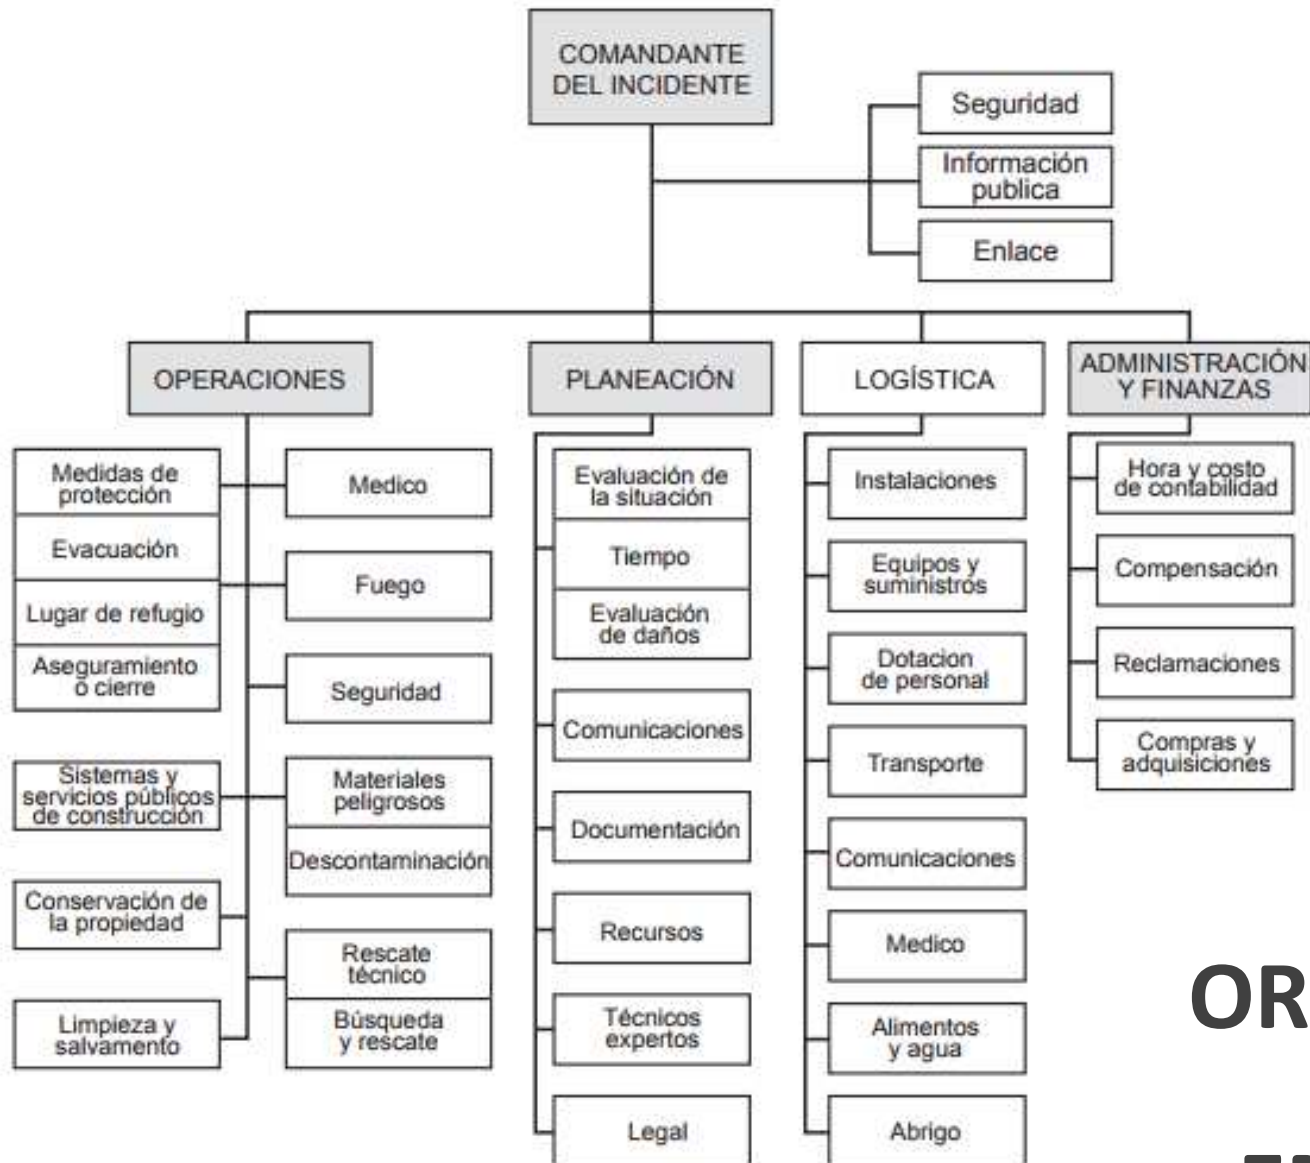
COMANDANTE DEL INCIDENTE

Seguridad

Información publica

Enlace

OPERACIONES

PLANEACIÓN

LOGÍSTICA

ADMINISTRACIÓN Y FINANZAS

Medidas de protección

Evacuación

Lugar de refugio

Aseguramiento o cierre

Sistemas y servicios públicos de construcción

Conservación de la propiedad

Limpieza y salvamento

Medico

Fuego

Seguridad

Materiales peligrosos

Descontaminación

Rescate técnico

Búsqueda y rescate

Evaluación de la situación

Tiempo

Evaluación de daños

Comunicaciones

Documentación

Recursos

Técnicos expertos

Legal

Instalaciones

Equipos y suministros

Dotacion de personal

Transporte

Comunicaciones

Medico

Alimentos y agua

Abrigo

Hora y costo de contabilidad

Compensación

Reclamaciones

Compras y adquisiciones

OR